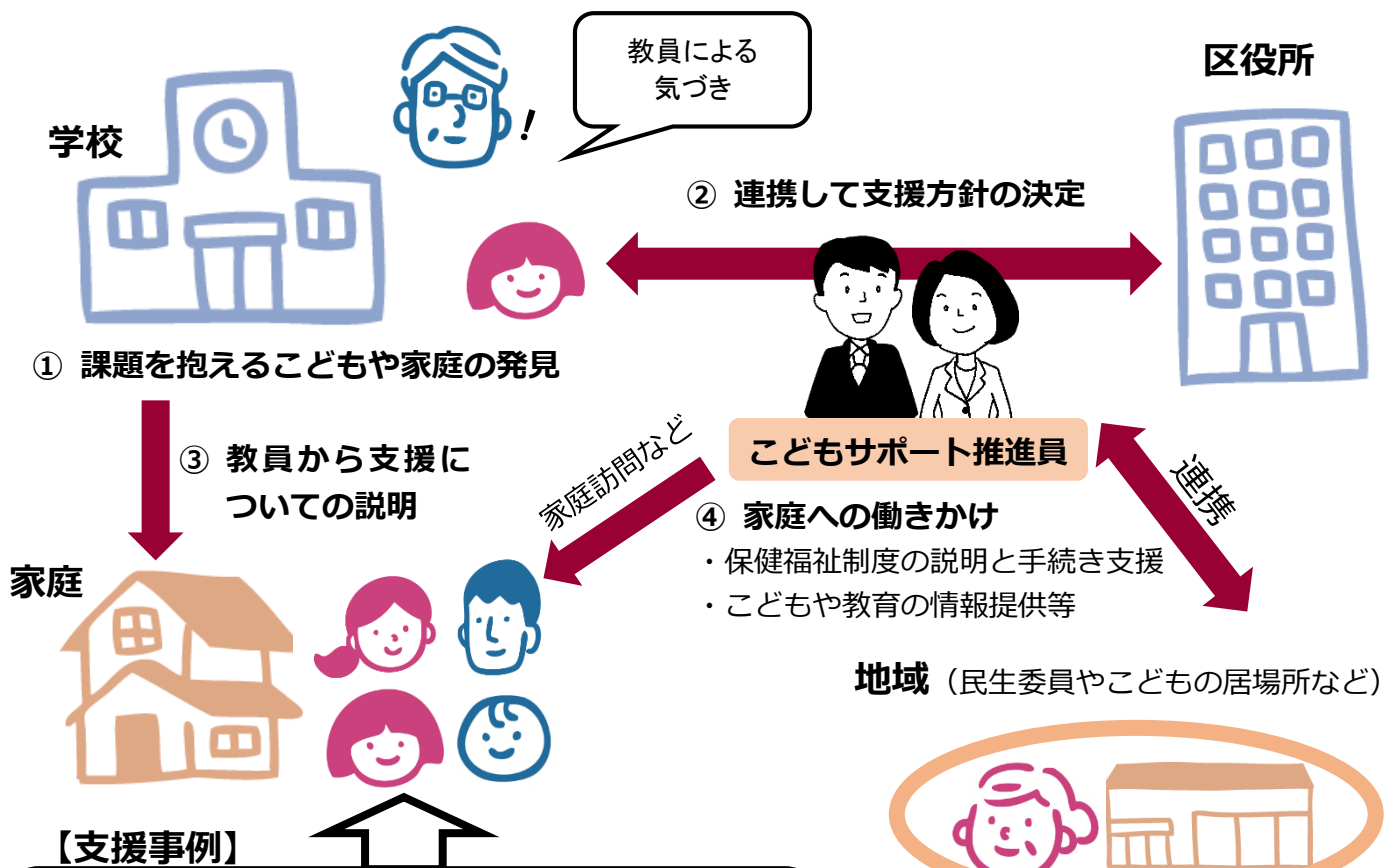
教員による
気づき

区役所

学校

② 連携して支援方針の決定

① 課題を抱えるこどもや家庭の発見

③ 教員から支援についての説明

家庭訪問など

こどもサポート推進員

連携

④ 家庭への働きかけ
・保健福祉制度の説明と手続き支援
・こどもや教育の情報提供等

家庭

地域（民生委員やこどもの居場所など）

【支援事例】